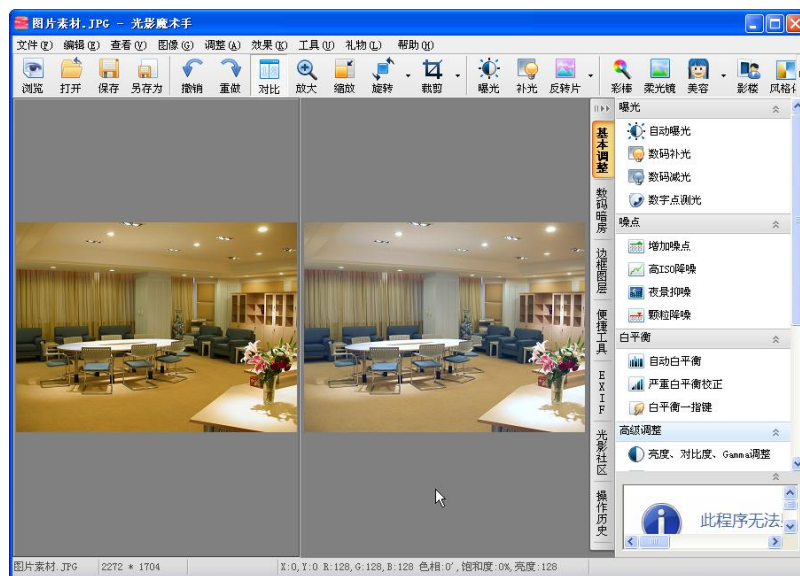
图片素材.JPG - 光影魔术手

文件(F) 编辑(E) 查看(V) 图像(G) 调整(A) 效果(X) 工具(U) 礼物(L) 帮助(H)

浏览 打开 保存 另存为 撤销 重做 对比 放大 缩放 旋转 裁剪 曝光 补光 反转片 彩棒 柔光镜 美容 影楼 风格化

基本调整
数码暗房
边框图层
便捷工具
EXIF
光影社区
操作历史

曝光
自动曝光
数码补光
数码减光
数字点测光

噪点
增加噪点
高ISO降噪
夜景抑噪
颗粒降噪

白平衡
自动白平衡
严重白平衡校正
白平衡一指键

高级调整
亮度、对比度、Gamma调整

此程序无法

图片素材.JPG | 2272 * 1704 | X:0,Y:0 R:128,G:128,B:128 色相:0°,饱和度:0%,亮度:128